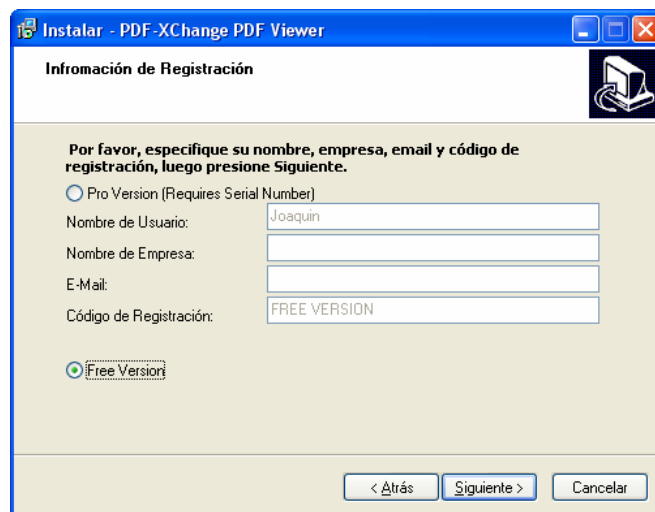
Instalar - PDF-XChange PDF Viewer

Infromación de Registración

Por favor, especifique su nombre, empresa, email y código de registración, luego presione Siguiente.

Pro Version (Requires Serial Number)

Nombre de Usuario: Joaquin

Nombre de Empresa:

E-Mail:

Código de Registración: FREE VERSION

Free Version

< Atrás
Siguiente >
Cancelar